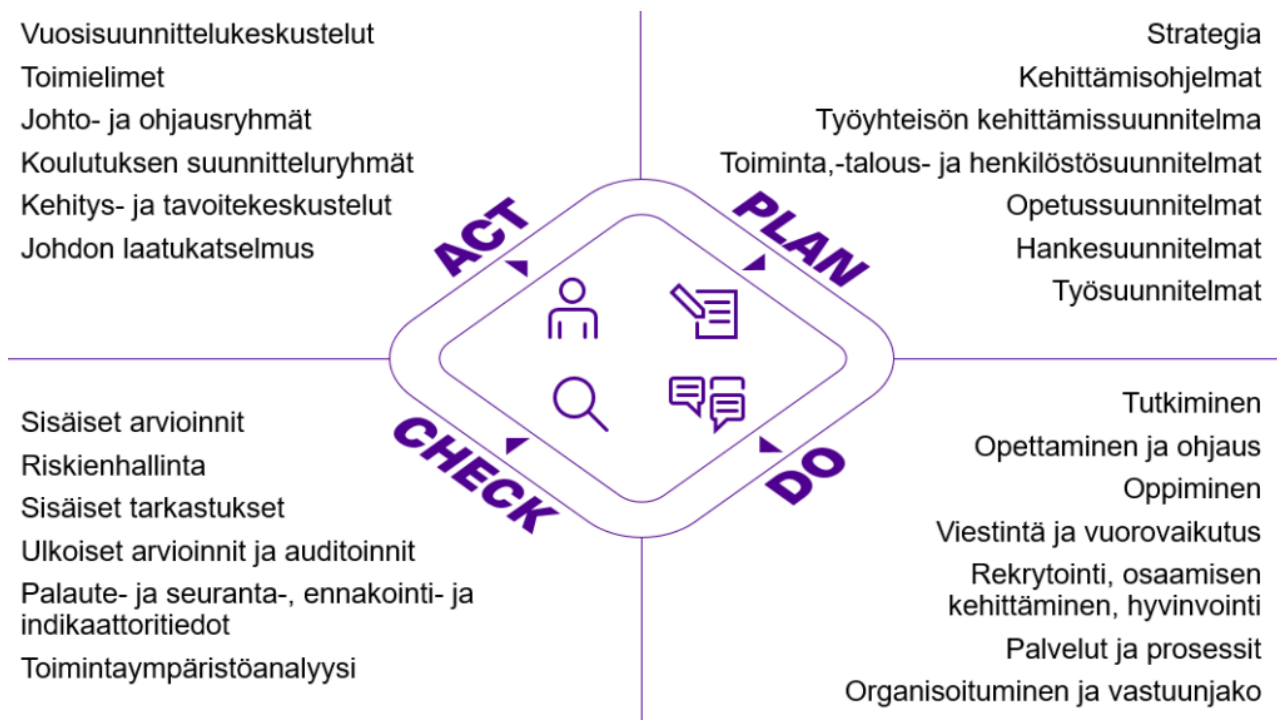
Vuosisuunnittelukeskustelut
Toimielimet
Johto- ja ohjausryhmät
Koulutuksen suunnitteluryhmät
Kehitys- ja tavoitekeskustelut
Johdon laatukatselmus

Strategia
Kehittämisohjelmat
Työyhteisön kehittämissuunnitelma
Toiminta,-talous- ja henkilöstösuunnitelmat
Opetussuunnitelmat
Hankesuunnitelmat
Työsuunnitelmat

ACT
PLAN
CHECK
DO

Sisäiset arvioinnit
Riskienhallinta
Sisäiset tarkastukset
Ulkoiset arvioinnit ja auditoinnit
Palaute- ja seuranta-, ennakointi- ja indikaattoritiedot
Toimintaympäristöanalyysi

Tutkiminen
Opettaminen ja ohjaus
Oppiminen
Viestintä ja vuorovaikutus
Rekrytointi, osaamisen kehittäminen, hyvinvointi
Palvelut ja prosessit
Organisoituminen ja vastuunjako